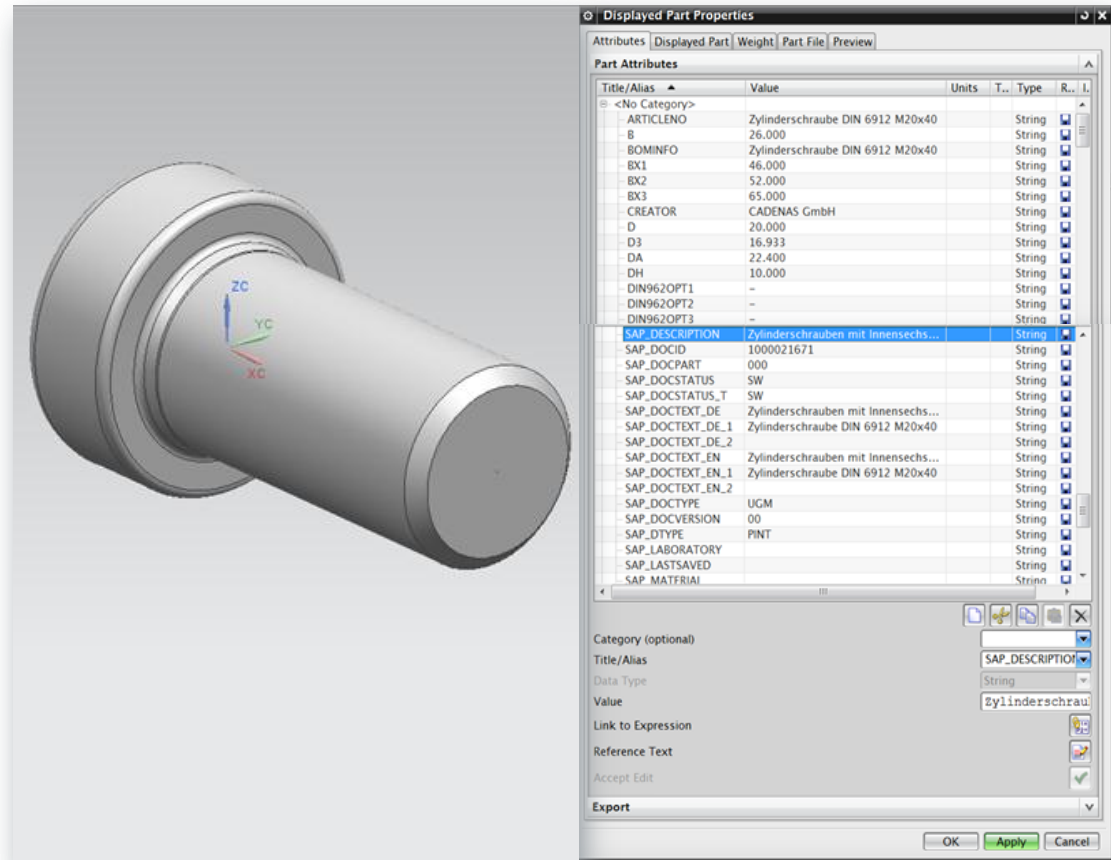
ZC
YC
XC

Displayed Part Properties

Attributes | Displayed Part | Weight | Part File | Preview

Part Attributes

| Title/Alias | Value | Units | T.. | Type | R.. | I. |
|---|---|---|---|---|---|---|
| <No Category> | | | | | | |
| ARTICLENO | Zylinderschraube DIN 6912 M20x40 | | | String | | |
| B | 26.000 | | | String | | |
| BOMINFO | Zylinderschraube DIN 6912 M20x40 | | | String | | |
| BX1 | 46.000 | | | String | | |
| BX2 | 52.000 | | | String | | |
| BX3 | 65.000 | | | String | | |
| CREATOR | CADENAS GmbH | | | String | | |
| D | 20.000 | | | String | | |
| D3 | 16.933 | | | String | | |
| DA | 22.400 | | | String | | |
| DH | 10.000 | | | String | | |
| DIN962OPT1 | - | | | String | | |
| DIN962OPT2 | - | | | String | | |
| DIN962OPT3 | - | | | String | | |
| SAP_DESCRIPTION | Zylinderschrauben mit Innensechs... | | | String | | |
| SAP_DOCID | 1000021671 | | | String | | |
| SAP_DOCPART | 000 | | | String | | |
| SAP_DOCSTATUS | SW | | | String | | |
| SAP_DOCSTATUS_T | SW | | | String | | |
| SAP_DOCTEXT_DE | Zylinderschrauben mit Innensechs... | | | String | | |
| SAP_DOCTEXT_DE_1 | Zylinderschraube DIN 6912 M20x40 | | | String | | |
| SAP_DOCTEXT_DE_2 | | | | String | | |
| SAP_DOCTEXT_EN | Zylinderschrauben mit Innensechs... | | | String | | |
| SAP_DOCTEXT_EN_1 | Zylinderschraube DIN 6912 M20x40 | | | String | | |
| SAP_DOCTEXT_EN_2 | | | | String | | |
| SAP_DOCTYPE | UGM | | | String | | |
| SAP_DOCVERSION | 00 | | | String | | |
| SAP_DTYPE | PINT | | | String | | |
| SAP_LABORATORY | | | | String | | |
| SAP_LASTSAVED | | | | String | | |
| SAP_MATERIAL | | | | String | | |

Category (optional)
Title/Alias SAP_DESCRIPTION
Data Type String
Value Zylinderschrau
Link to Expression
Reference Text
Accept Edit

Export

OK Apply Cancel